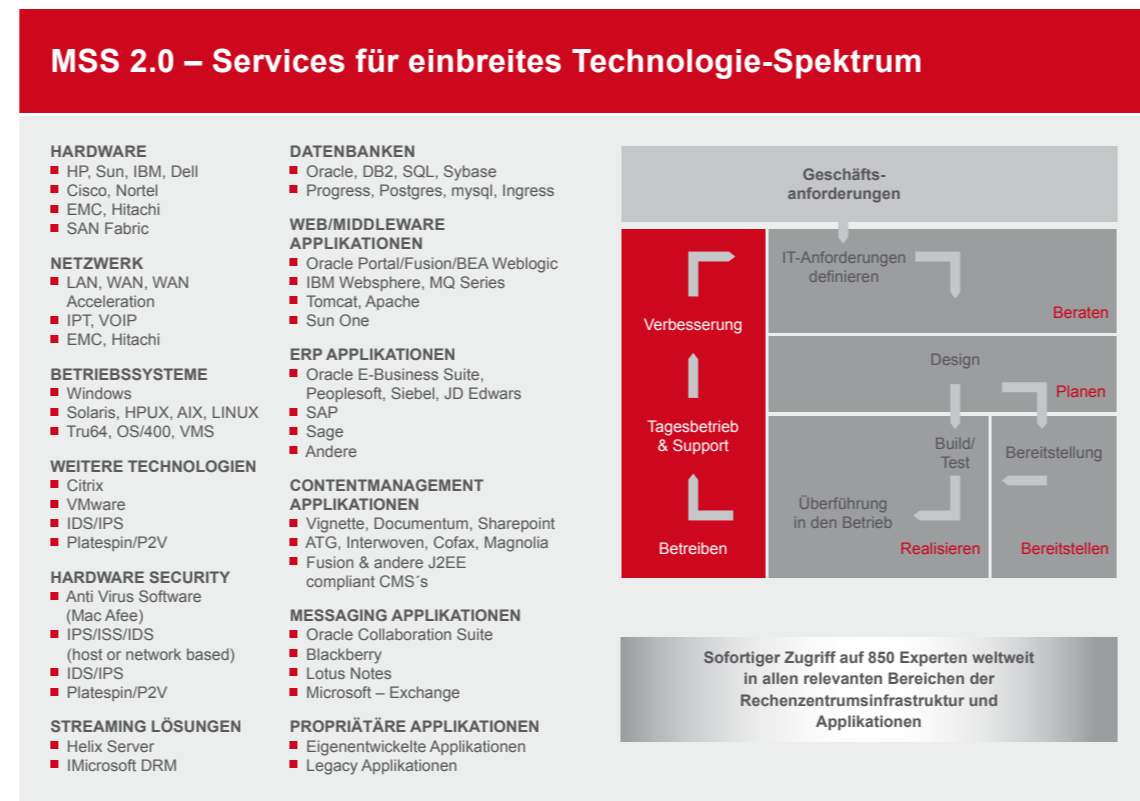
MSS 2.0 – Services für einbreites Technologie-Spektrum

HARDWARE
- HP, Sun, IBM, Dell
- Cisco, Nortel
- EMC, Hitachi
- SAN Fabric

NETZWERK
- LAN, WAN, WAN Acceleration
- IPT, VOIP
- EMC, Hitachi

BETRIEBSSYSTEME
- Windows
- Solaris, HPUX, AIX, LINUX
- Tru64, OS/400, VMS

WEITERE TECHNOLOGIEN
- Citrix
- VMware
- IDS/IPS
- Platespin/P2V

HARDWARE SECURITY
- Anti Virus Software (Mac Afee)
- IPS/ISS/IDS (host or network based)
- IDS/IPS
- Platespin/P2V

STREAMING LÖSUNGEN
- Helix Server
- IMicrosoft DRM

DATENBANKEN
- Oracle, DB2, SQL, Sybase
- Progress, Postgres, mysql, Ingress

WEB/MIDDLEWARE APPLIKATIONEN
- Oracle Portal/Fusion/BEA Weblogic
- IBM Websphere, MQ Series
- Tomcat, Apache
- Sun One

ERP APPLIKATIONEN
- Oracle E-Business Suite, Peoplesoft, Siebel, JD Edwards
- SAP
- Sage
- Andere

CONTENTMANAGEMENT APPLIKATIONEN
- Vignette, Documentum, Sharepoint
- ATG, Interwoven, Cofax, Magnolia
- Fusion & andere J2EE compliant CMS´s

MESSAGING APPLIKATIONEN
- Oracle Collaboration Suite
- Blackberry
- Lotus Notes
- Microsoft – Exchange

PROPRIÄTÄRE APPLIKATIONEN
- Eigenentwickelte Applikationen
- Legacy Applikationen

Geschäfts-anforderungen

IT-Anforderungen definieren

Beraten

Verbesserung

Design

Planen

Tagesbetrieb & Support

Build/ Test

Bereitstellung

Überführung in den Betrieb

Betreiben

Realisieren

Bereitstellen

Sofortiger Zugriff auf 850 Experten weltweit in allen relevanten Bereichen der Rechenzentrumsinfrastruktur und Applikationen